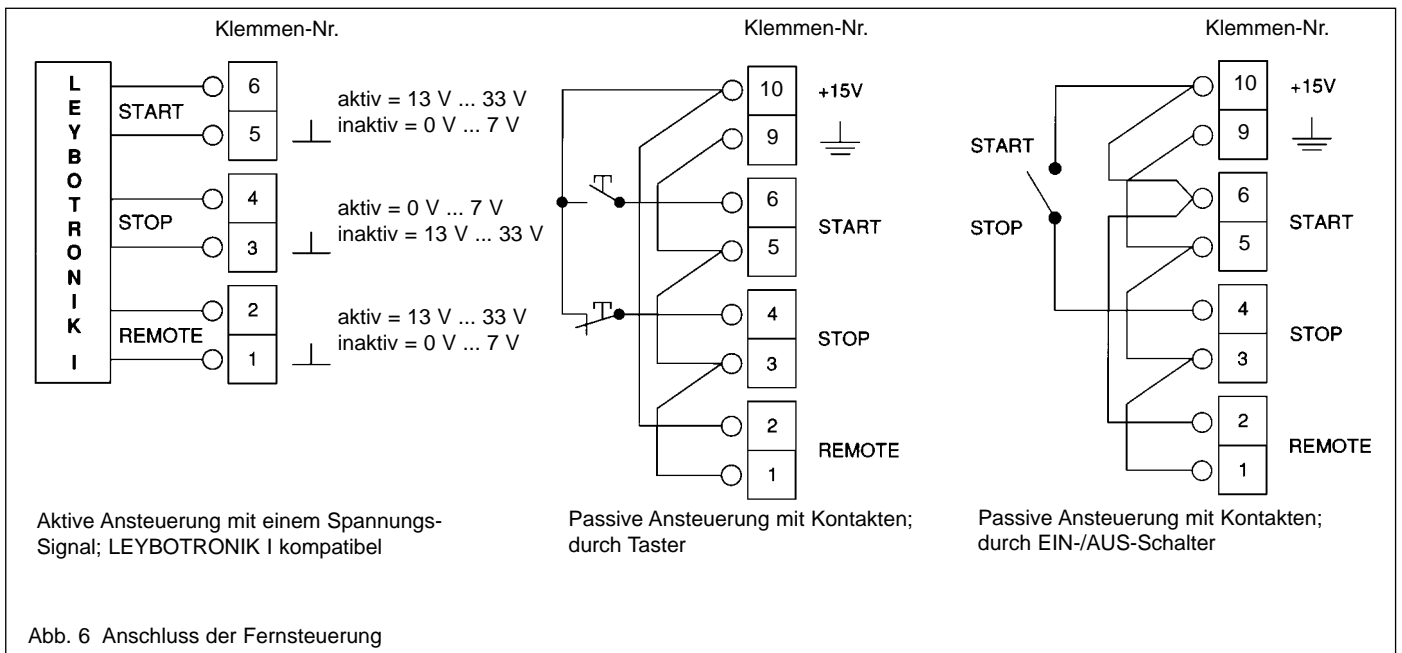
Klemmen-Nr.

LEYBOTRONIK I

START
6
5
aktiv = 13 V ... 33 V
inaktiv = 0 V ... 7 V

STOP
4
3
aktiv = 0 V ... 7 V
inaktiv = 13 V ... 33 V

REMOTE
2
1
aktiv = 13 V ... 33 V
inaktiv = 0 V ... 7 V

Aktive Ansteuerung mit einem Spannungs-Signal; LEYBOTRONIK I kompatibel

Klemmen-Nr.

10 +15V
9
6
5 START
4
3 STOP
2
1 REMOTE

Passive Ansteuerung mit Kontakten; durch Taster

Klemmen-Nr.

START
STOP

10 +15V
9
6
5 START
4
3 STOP
2
1 REMOTE

Passive Ansteuerung mit Kontakten; durch EIN-/AUS-Schalter

Abb. 6 Anschluss der Fernsteuerung